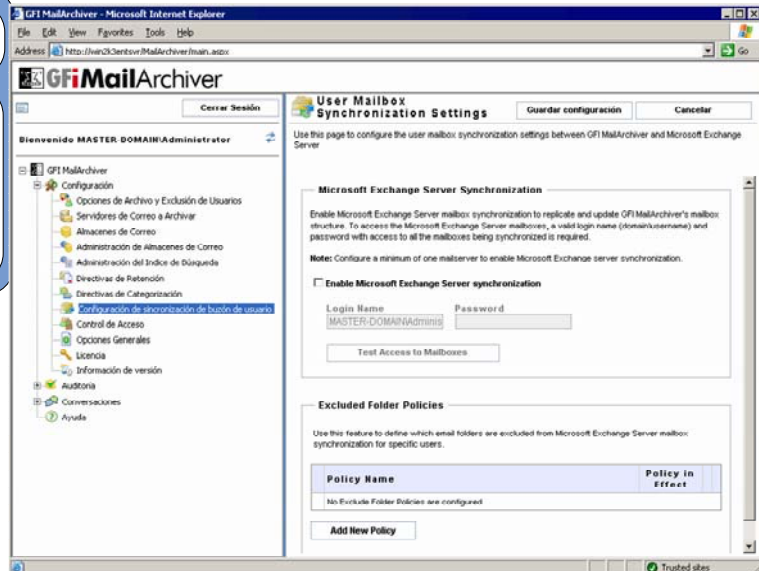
GFI MailArchiver - Microsoft Internet Explorer

File Edit View Favorites Tools Help

Address http://win2k3entsvr/MailArchiver/main.aspx Go

GFIMailArchiver

Cerrar Sesión

Bienvenido MASTER-DOMAIN\Administrator

GFI MailArchiver
Configuración
Opciones de Archivo y Exclusión de Usuarios
Servidores de Correo a Archivar
Almacenes de Correo
Administración de Almacenes de Correo
Administración del Índice de Búsqueda
Directivas de Retención
Directivas de Categorización
Configuración de sincronización de buzón de usuario
Control de Acceso
Opciones Generales
Licencia
Información de versión
Auditoría
Conversaciones
Ayuda

User Mailbox Synchronization Settings

Guardar configuración

Cancelar

Use this page to configure the user mailbox synchronization settings between GFI MailArchiver and Microsoft Exchange Server

Microsoft Exchange Server Synchronization

Enable Microsoft Exchange Server mailbox synchronization to replicate and update GFI MailArchiver's mailbox structure. To access the Microsoft Exchange Server mailboxes, a valid login name (domain\username) and password with access to all the mailboxes being synchronized is required.

Note: Configure a minimum of one mailserver to enable Microsoft Exchange server synchronization.

Enable Microsoft Exchange Server synchronization

Login Name
MASTER-DOMAIN\Adminis

Password

Test Access to Mailboxes

Excluded Folder Policies

Use this feature to define which email folders are excluded from Microsoft Exchange Server mailbox synchronization for specific users.

| Policy Name | Policy in Effect |
|---|---|
| No Exclude Folder Policies are configured | |

Add New Policy

Trusted sites